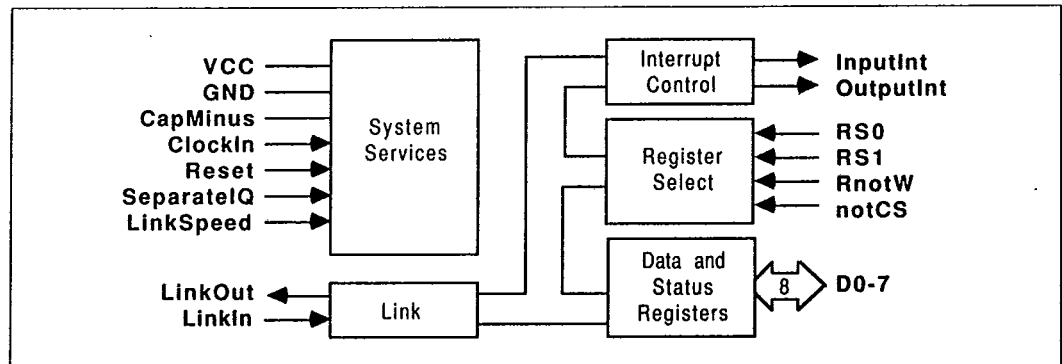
VCC
GND
CapMinus
ClockIn
Reset
SeparateIQ
LinkSpeed

System Services

Interrupt Control

InputInt
OutputInt

Register Select

RS0
RS1
RnotW
notCS

Data and Status Registers

8

D0-7

LinkOut
LinkIn

Link